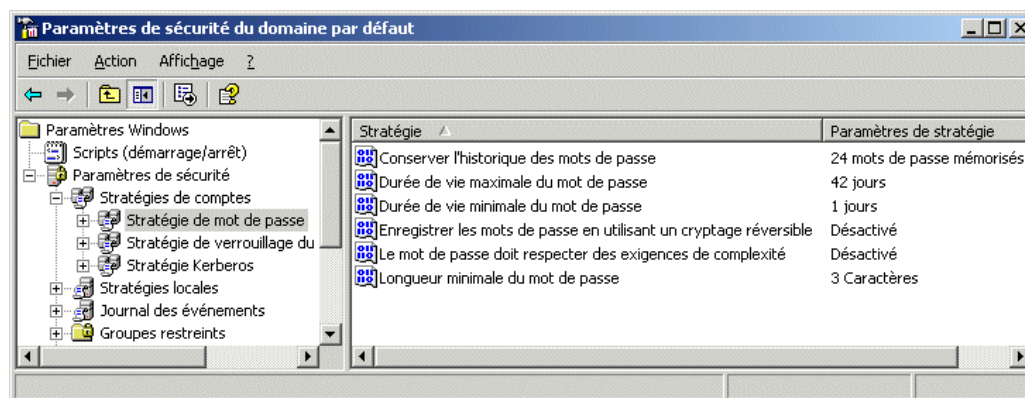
Paramètres de sécurité du domaine par défaut

Fichier Action Affichage ?

Paramètres Windows
Scripts (démarrage/arrêt)
Paramètres de sécurité
Stratégies de comptes
Stratégie de mot de passe
Stratégie de verrouillage du
Stratégie Kerberos
Stratégies locales
Journal des événements
Groupes restreints

| Stratégie | Paramètres de stratégie |
|---|---|
| Conserver l'historique des mots de passe | 24 mots de passe mémorisés |
| Durée de vie maximale du mot de passe | 42 jours |
| Durée de vie minimale du mot de passe | 1 jours |
| Enregistrer les mots de passe en utilisant un cryptage réversible | Désactivé |
| Le mot de passe doit respecter des exigences de complexité | Désactivé |
| Longueur minimale du mot de passe | 3 Caractères |